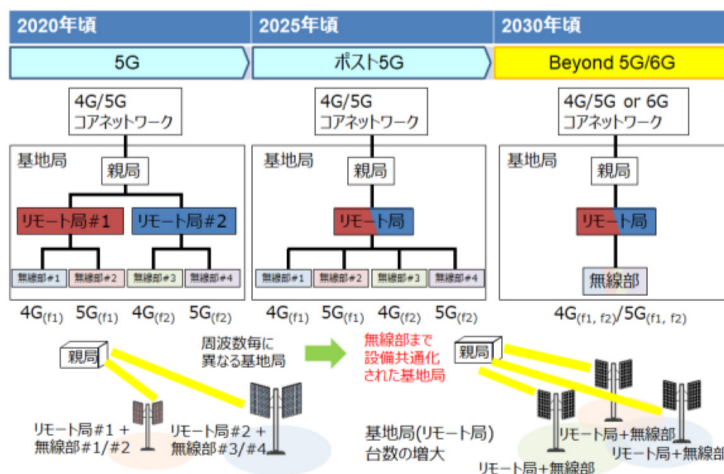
2020年頃

5G

4G/5G
コアネットワーク

基地局

親局

リモート局#1

リモート局#2

無線部#1

無線部#2

無線部#3

無線部#4

4G$_{(f1)}$ 5G$_{(f1)}$ 4G$_{(f2)}$ 5G$_{(f2)}$

2025年頃

ポスト5G

4G/5G
コアネットワーク

基地局

親局

リモート局

無線部#1

無線部#2

無線部#3

無線部#4

4G$_{(f1)}$ 5G$_{(f1)}$ 4G$_{(f2)}$ 5G$_{(f2)}$

2030年頃

Beyond 5G/6G

4G/5G or 6G
コアネットワーク

基地局

親局

リモート局

無線部

4G$_{(f1, f2)}$/5G$_{(f1, f2)}$

親局

周波数毎に
異なる基地局

リモート局#1 +
無線部#1/#2

リモート局#2 +
無線部#3/#4

無線部まで
設備共通化
された基地局

基地局(リモート局)
台数の増大

親局

リモート局+無線部

リモート局+無線部

リモート局+無線部